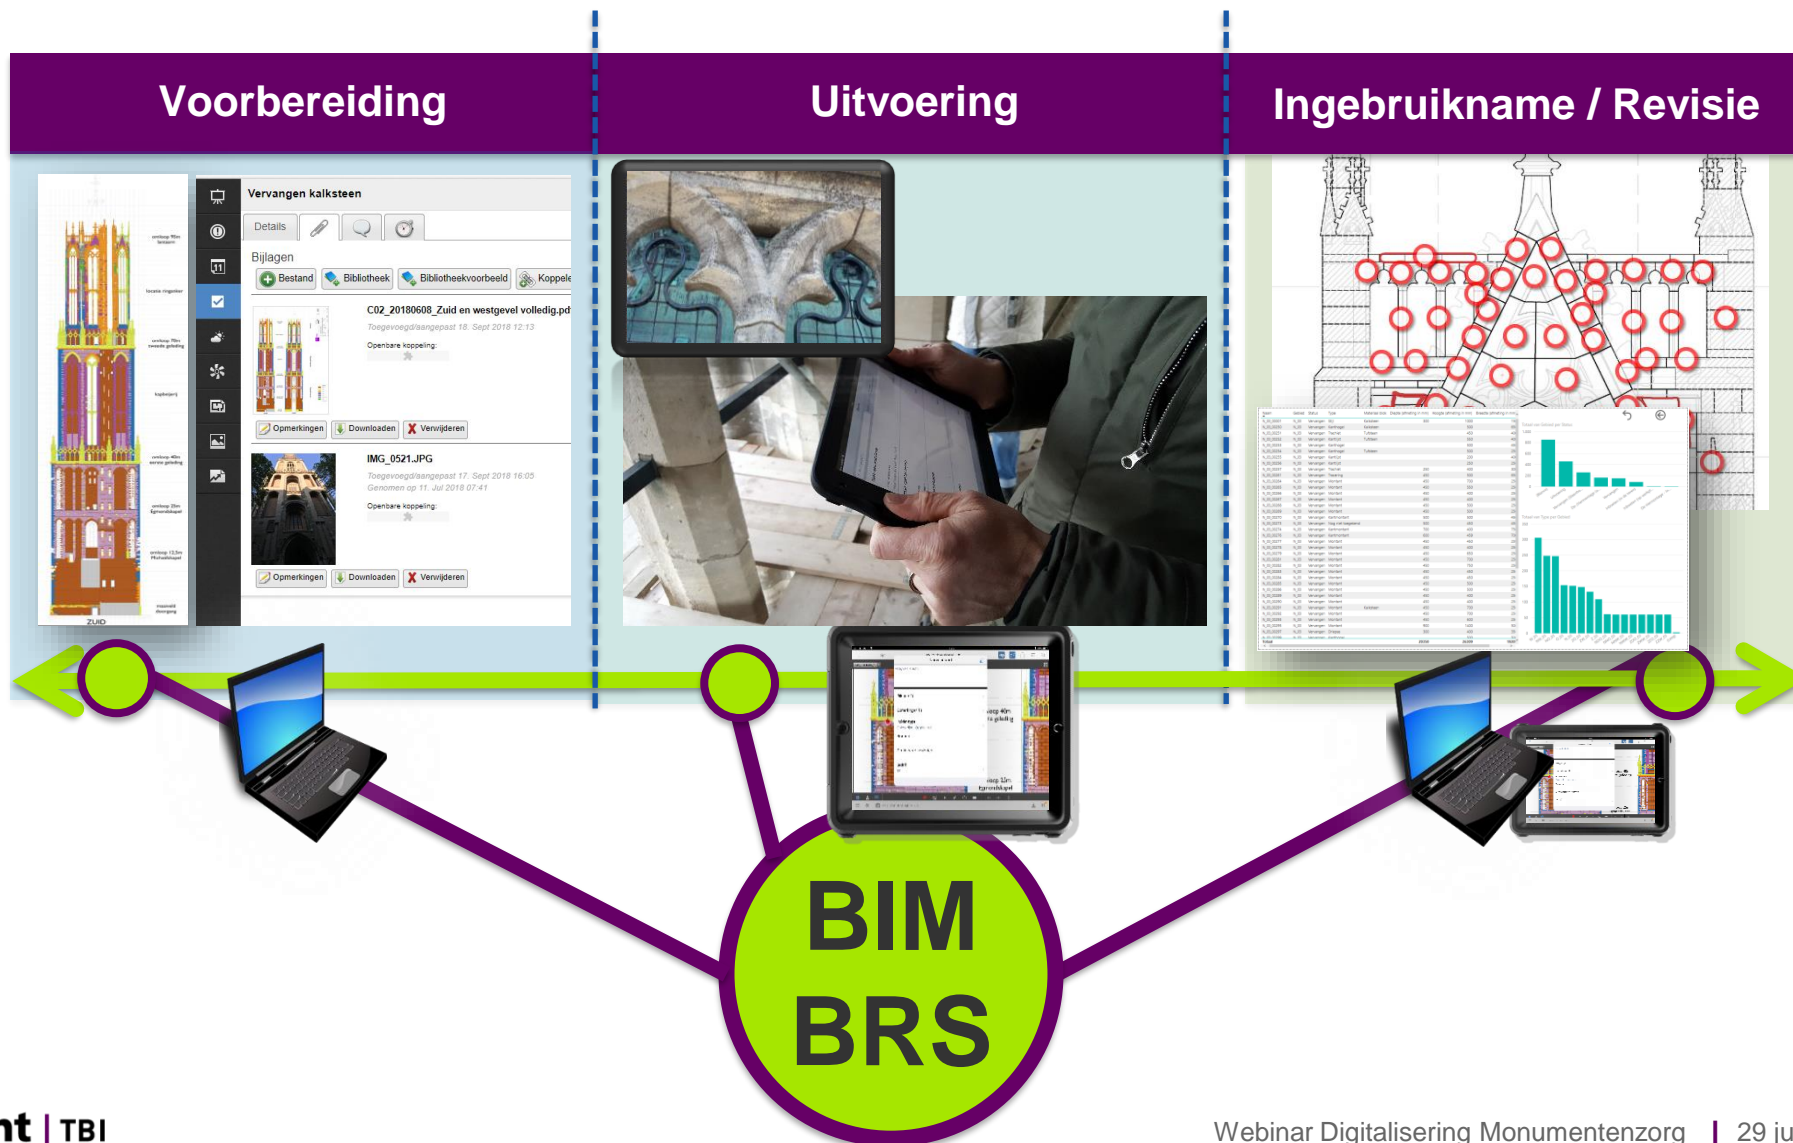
Voorbereiding

Uitvoering

Ingebruikname / Revisie

Vervangen kalksteen

Details

Bijlagen

Bestand

Bibliotheek

Bibliotheekvoorbeeld

Koppele

C02_20180608_Zuid en westgevel volledig.pdf

Toegevoegd/aangepast 18. Sept 2018 12:13

Openbare koppeling:

Opmerkingen

Downloaden

Verwijderen

IMG_0521.JPG

Toegevoegd/aangepast 17. Sept 2018 16:05

Genomen op 11. Jul 2018 07:41

Openbare koppeling:

Opmerkingen

Downloaden

Verwijderen

ZUID

BIM
BRS

nt | TBI

Webinar Digitalisering Monumentenzorg | 29 ju